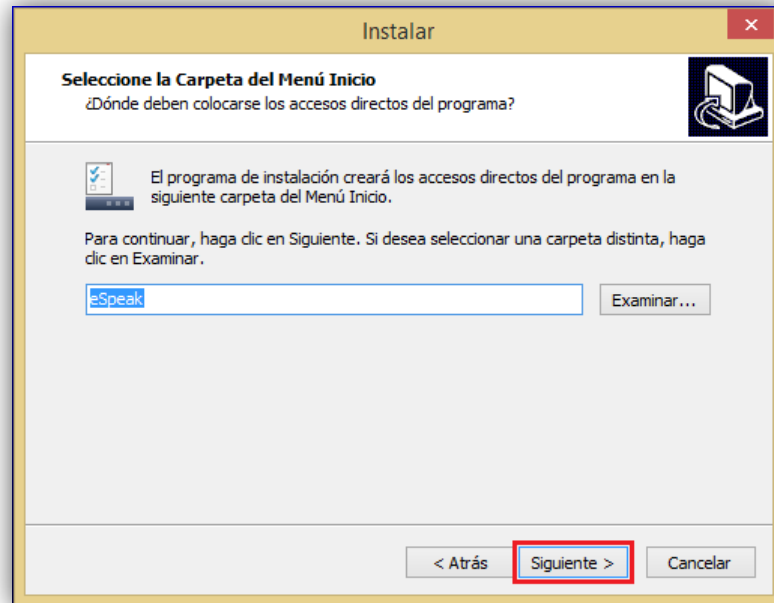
Instalar

Seleccione la Carpeta del Menú Inicio
¿Dónde deben colocarse los accesos directos del programa?

El programa de instalación creará los accesos directos del programa en la siguiente carpeta del Menú Inicio.

Para continuar, haga clic en Siguiente. Si desea seleccionar una carpeta distinta, haga clic en Examinar.

eSpeak

Examinar...

< Atrás

Siguiente >

Cancelar